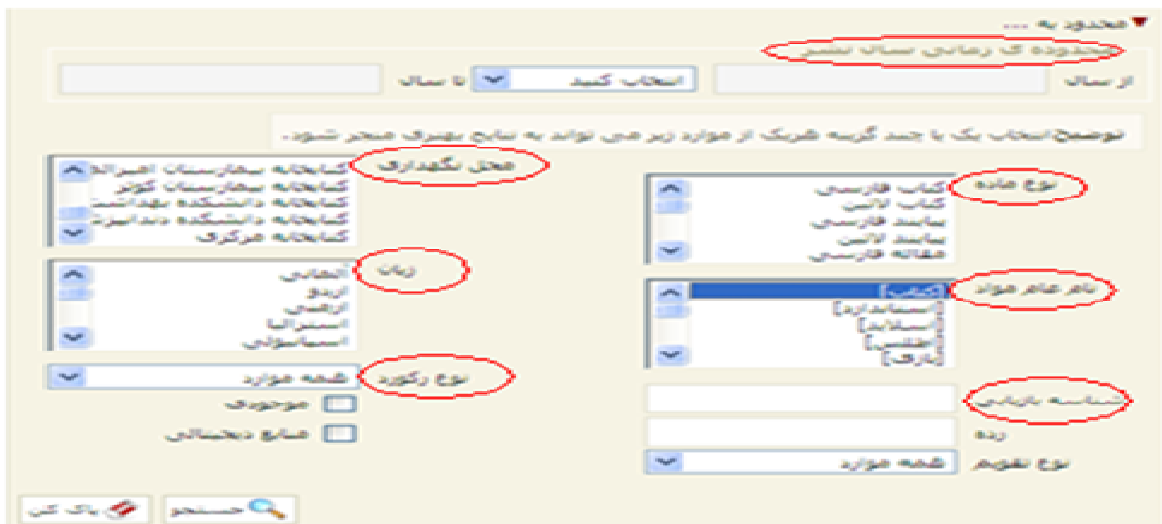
▼محدود به ...

محدوده ی زمانی: سال نشر

از سال

انتخاب کنید

تا سال

توضیح: انتخاب یک یا چند گزینه همزمان از موارد زیر می تواند به نتایج بهتری منجر شود.

نوع ماده

کتاب فارسی
کتاب لاتین
پایان نامه فارسی
پایان نامه لاتین
مقاله فارسی

محل نگهداری

کتابخانه بیمارستان امیرالمؤمنین
کتابخانه بیمارستان کوثر
کتابخانه دانشکده بهداشت
کتابخانه دانشکده دندانپزشکی
کتابخانه مرکزی

نام عام مواد

[کتاب]
[استاندارد]
[اسلاید]
[اطلس]
[نقشه]

زبان

آلمانی
اردو
ارمنی
اسپرانتو
اسپانیایی

شناسه بازیابی

رده

نوع تقویم

همه موارد

نوع رکورد

همه موارد

موجودی

منابع دیجیتالی

جستجو

پاک کن